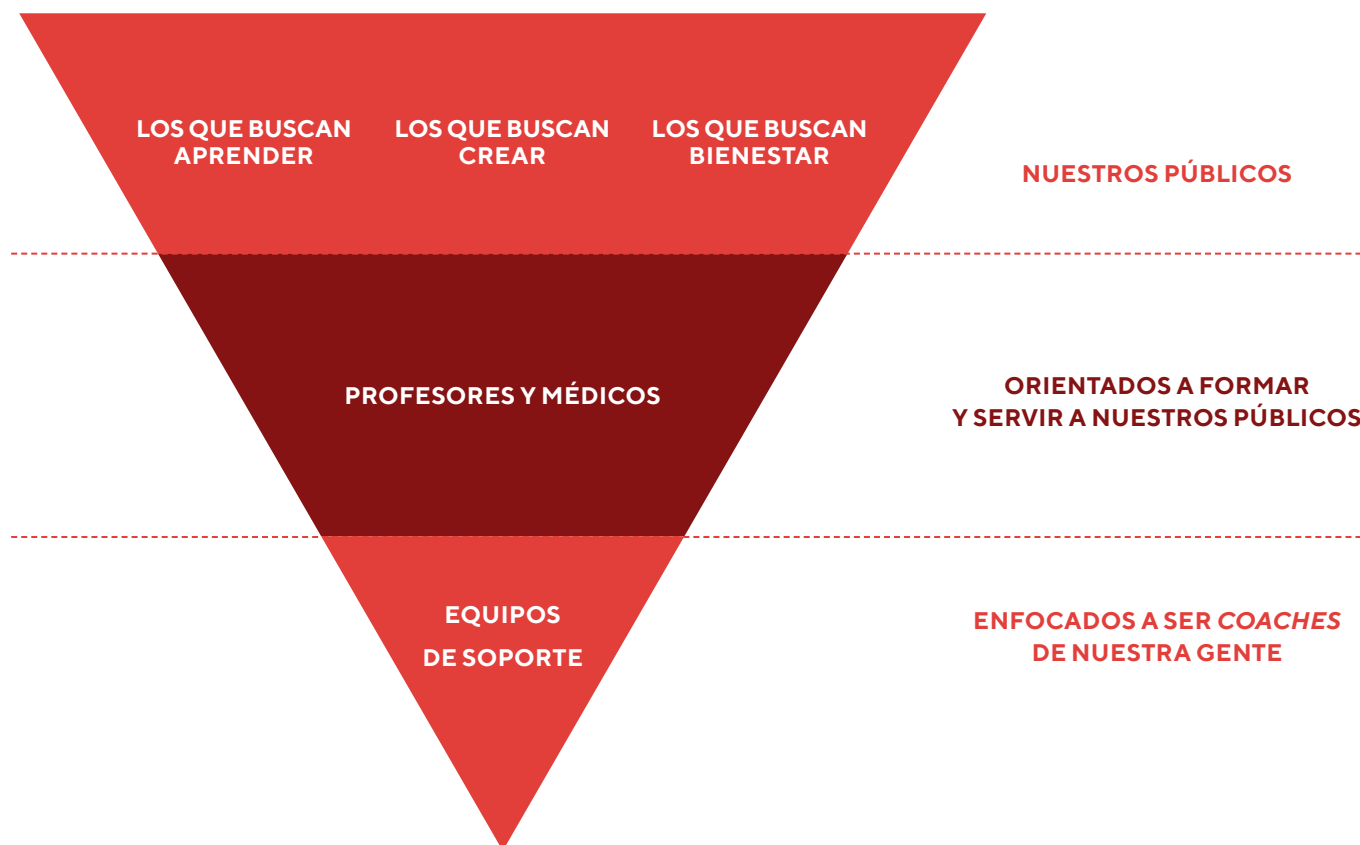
LOS QUE BUSCAN APRENDER

LOS QUE BUSCAN CREAR

LOS QUE BUSCAN BIENESTAR

NUESTROS PÚBLICOS

PROFESORES Y MÉDICOS

ORIENTADOS A FORMAR Y SERVIR A NUESTROS PÚBLICOS

EQUIPOS DE SOPORTE

ENFOCADOS A SER COACHES DE NUESTRA GENTE